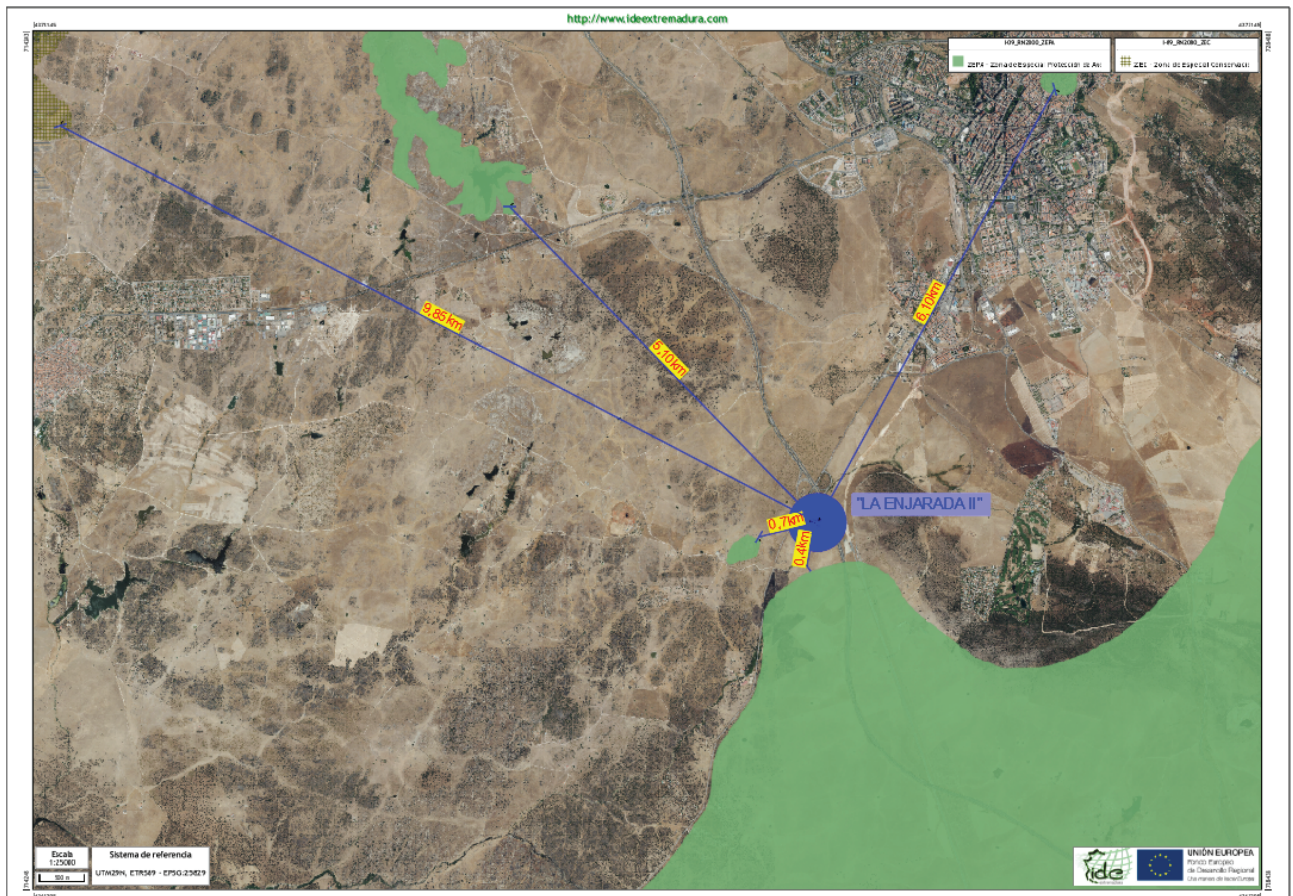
http://www.ideextremadura.com

I-09_RN2000_ZEPA
ZEPA - Zona de Especial Protección de Aves

I-09_RN2000_ZEC
ZEC - Zona de Especial Conservación

9,85 km
5,10 km
6,10 km
0,7 km
0,4 km
"LA ENJARADA II"

Escala
1:25000
100 m

Sistema de referencia
UTM29N, ETRS89 - EPSG:25829

ide

UNIÓN EUROPEA
Fondo Europeo de Desarrollo Regional
Una manera de hacer Europa